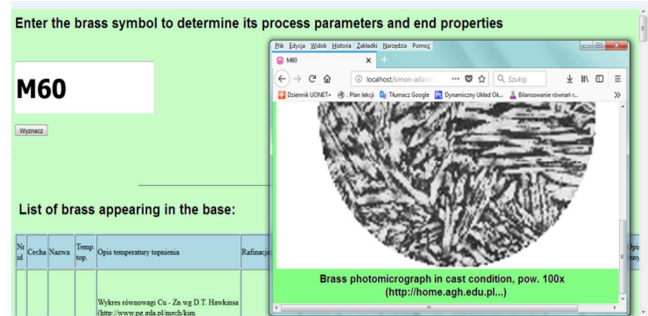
Enter the brass symbol to determine its process parameters and end properties

M60

Wyznacz

List of brass appearing in the base:

| Nr id | Cecha | Nazwa | Temp. top. | Opis temperatury topnienia | Rafinacja |
|---|---|---|---|---|---|
| | | | | Wykres równowagi Cu - Zn wg D.T. Hawkinsa (http://www.pg.gda.pl/mech/kim | |

Plik Edycja Widok Historia Zakładki Narzędzia Pomoc

M60

localhost/simon-adam

Szukaj

Dziennik UONET+ . Plan lekcji Tłumacz Google Dynamiczny Układ Ok... Bilansowanie równań r...

Brass photomicrograph in cast condition, pow. 100x (http://home.agh.edu.pl...)